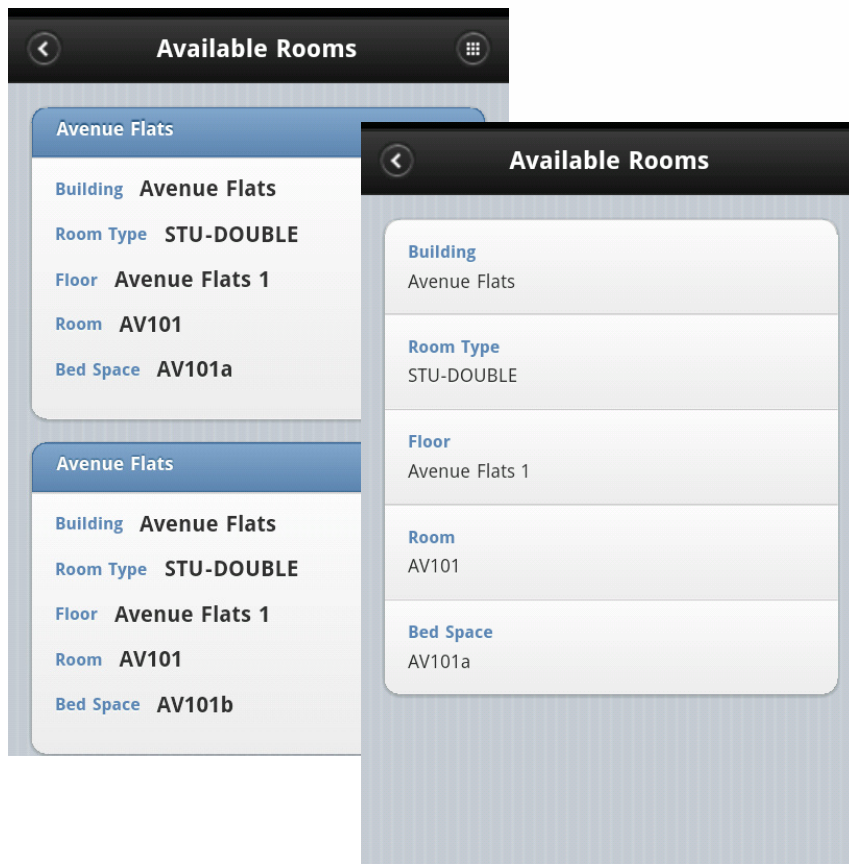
Available Rooms

Avenue Flats

Building Avenue Flats

Room Type STU-DOUBLE

Floor Avenue Flats 1

Room AV101

Bed Space AV101a

Avenue Flats

Building Avenue Flats

Room Type STU-DOUBLE

Floor Avenue Flats 1

Room AV101

Bed Space AV101b

Available Rooms

Building
Avenue Flats

Room Type
STU-DOUBLE

Floor
Avenue Flats 1

Room
AV101

Bed Space
AV101a